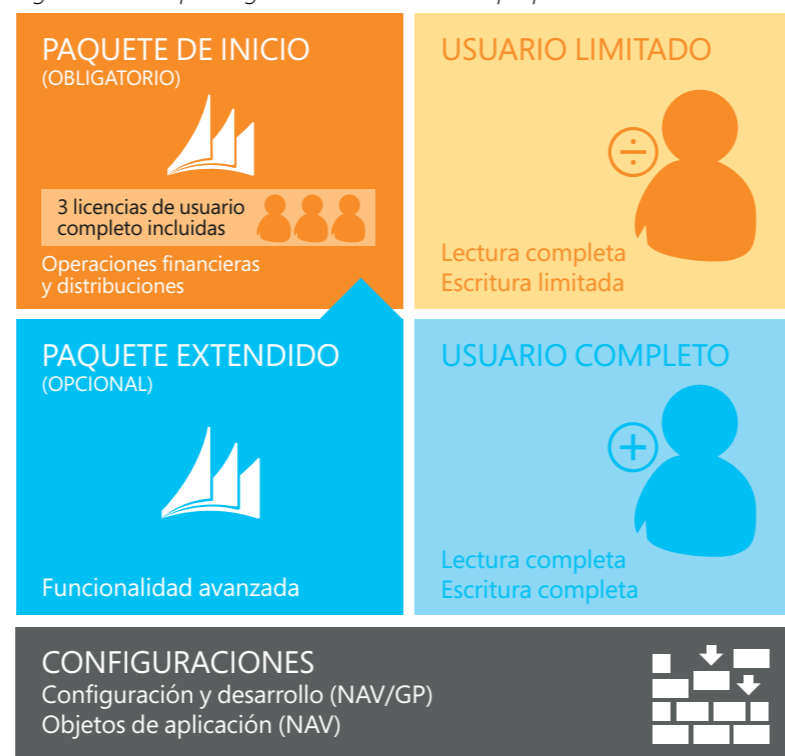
PAQUETE DE INICIO
(OBLIGATORIO)

3 licencias de usuario completo incluidas

Operaciones financieras y distribuciones

USUARIO LIMITADO

Lectura completa
Escritura limitada

PAQUETE EXTENDIDO
(OPCIONAL)

Funcionalidad avanzada

USUARIO COMPLETO

Lectura completa
Escritura completa

CONFIGURACIONES
Configuración y desarrollo (NAV/GP)
Objetos de aplicación (NAV)